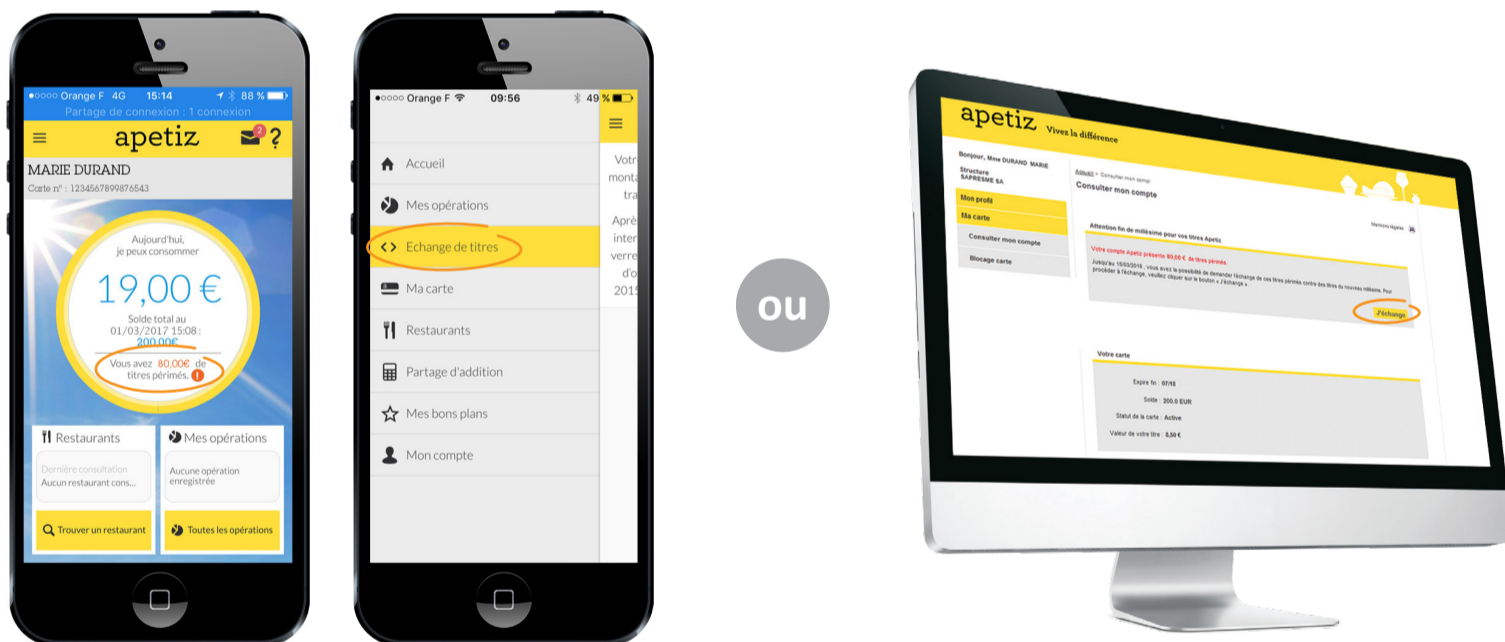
●○○○○ Orange F 4G 15:14 88 %
Partage de connexion : 1 connexion
apetiz
2
?
MARIE DURAND
Carte n° : 1234567899876543
Aujourd'hui, je peux consommer
19,00 €
Solde total au 01/03/2017 15:08 : 200,00€
Vous avez 80,00€ de titres périmés. !
Restaurants
Dernière consultation
Aucun restaurant cons...
Trouver un restaurant
Mes opérations
Aucune opération enregistrée
Toutes les opérations

●○○○○ Orange F 09:56 49 %
Accueil
Mes opérations
Echange de titres
Ma carte
Restaurants
Partage d'addition
Mes bons plans
Mon compte
Votr
monta
tra
Aprè
inter
verre
d'o
2015

ou

apetiz Vivez la différence
Bonjour, Mme DURAND MARIE
Structure
SAPRESME SA
Mon profil
Ma carte
Consulter mon compte
Blocage carte
Accueil > Consulter mon compte
Consulter mon compte
Mentions légales
Attention fin de millésime pour vos titres Apetiz
Votre compte Apetiz présente 80,00 € de titres périmés.
Jusqu'au 15/03/2016 , vous avez la possibilité de demander l'échange de ces titres périmés contre des titres du nouveau millésime. Pour procéder à l'échange, veuillez cliquer sur le bouton « Echange ».
Echange
Votre carte
Expire fin : 07/18
Solde : 200.0 EUR
Statut de la carte : Active
Valeur de votre titre : 8,50 €